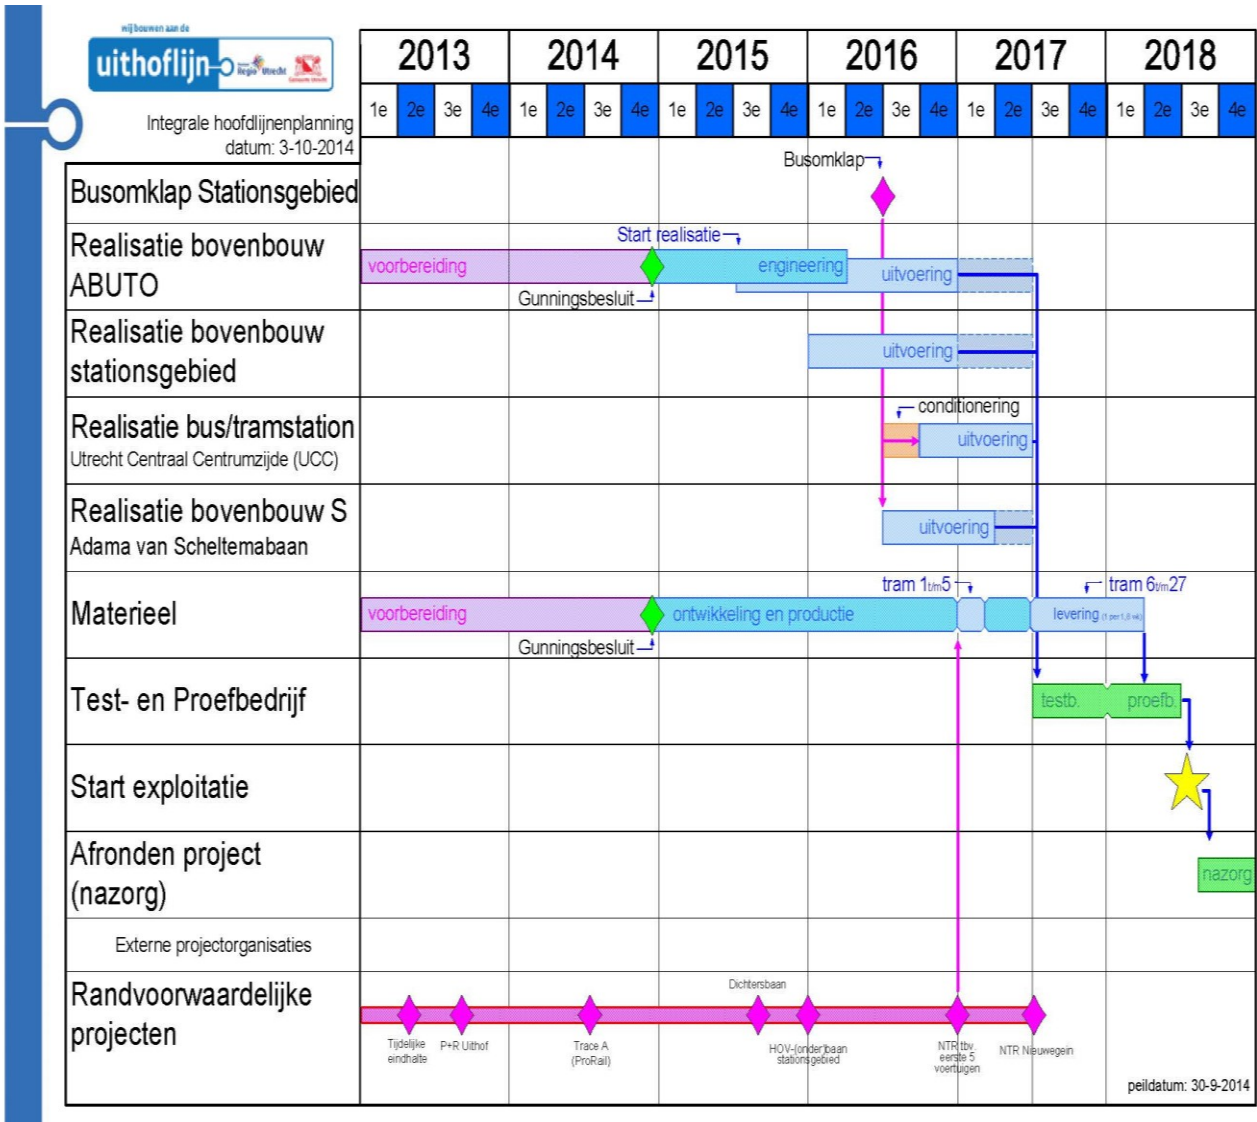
wij bouwen aan de
uithoflijn Regio Utrecht Gemeente Utrecht

Integrale hoofdlijnenplanning
datum: 3-10-2014

| | 2013 | | | | 2014 | | | | 2015 | | | | 2016 | | | | 2017 | | | | 2018 | | | |
|---|---|---|---|---|---|---|---|---|---|---|---|---|---|---|---|---|---|---|---|---|---|---|---|---|
| | 1e | 2e | 3e | 4e | 1e | 2e | 3e | 4e | 1e | 2e | 3e | 4e | 1e | 2e | 3e | 4e | 1e | 2e | 3e | 4e | 1e | 2e | 3e | 4e |

Busomklap Stationsgebied
Busomklap

Realisatie bovenbouw ABUTO
Start realisatie
voorbereiding
engineering
uitvoering
Gunningsbesluit

Realisatie bovenbouw stationsgebied
uitvoering

Realisatie bus/tramstation
Utrecht Centraal Centrumzijde (UCC)
conditionering
uitvoering

Realisatie bovenbouw S
Adama van Scheltemabaan
uitvoering

Materieel
tram 1t/m5
tram 6t/m27
voorbereiding
ontwikkeling en productie
levering (1 per 1,6 wk)
Gunningsbesluit

Test- en Proefbedrijf
testb.
proefb.

Start exploitatie

Afronden project (nazorg)
nazorg

Externe projectorganisaties

Randvoorwaardelijke projecten
Tijdelijke eindhalte
P+R Uithof
Trace A (ProRail)
Dichtersbaan
HOV-(onder)baan stationsgebied
NTR tbv. eerste 5 voertuigen
NTR Nieuwegein

peildatum: 30-9-2014